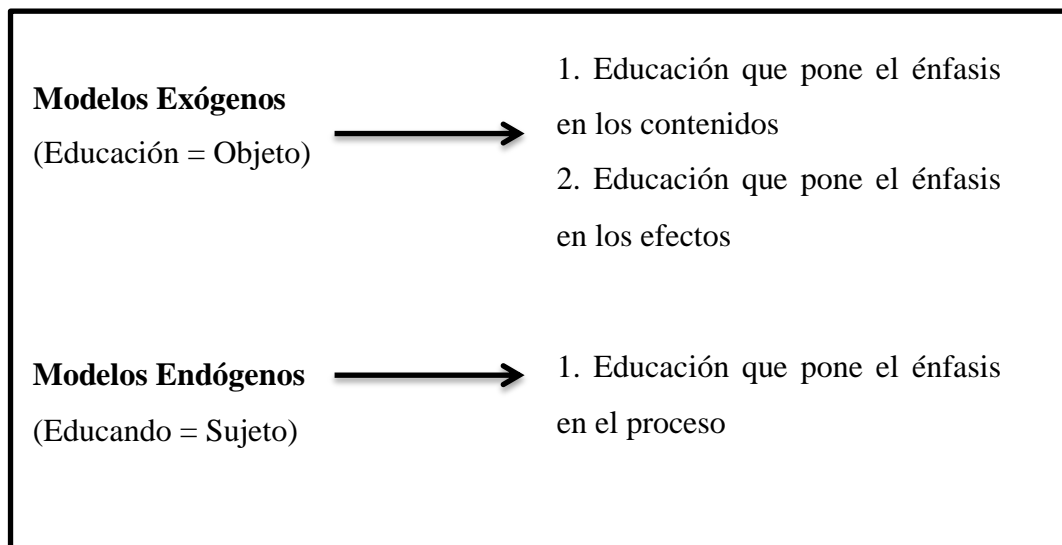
**Modelos Exógenos**
(Educación = Objeto)

1. Educación que pone el énfasis en los contenidos
2. Educación que pone el énfasis en los efectos

**Modelos Endógenos**
(Educando = Sujeto)

1. Educación que pone el énfasis en el proceso